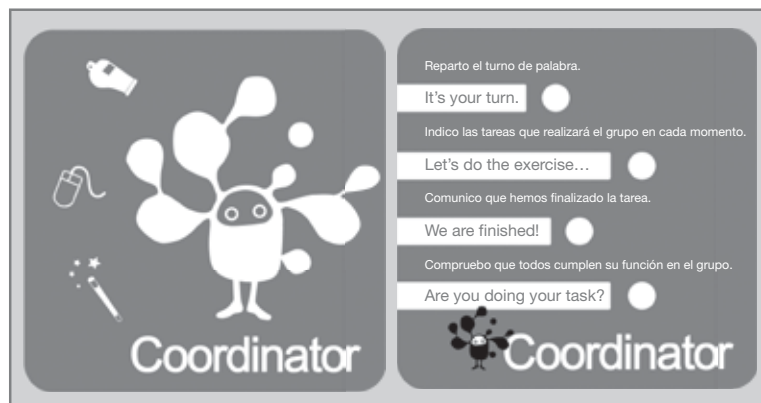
Coordinator

Reparto el turno de palabra.

It's your turn.

Indico las tareas que realizará el grupo en cada momento.

Let's do the exercise…

Comunico que hemos finalizado la tarea.

We are finished!

Compruebo que todos cumplen su función en el grupo.

Are you doing your task?

Coordinator